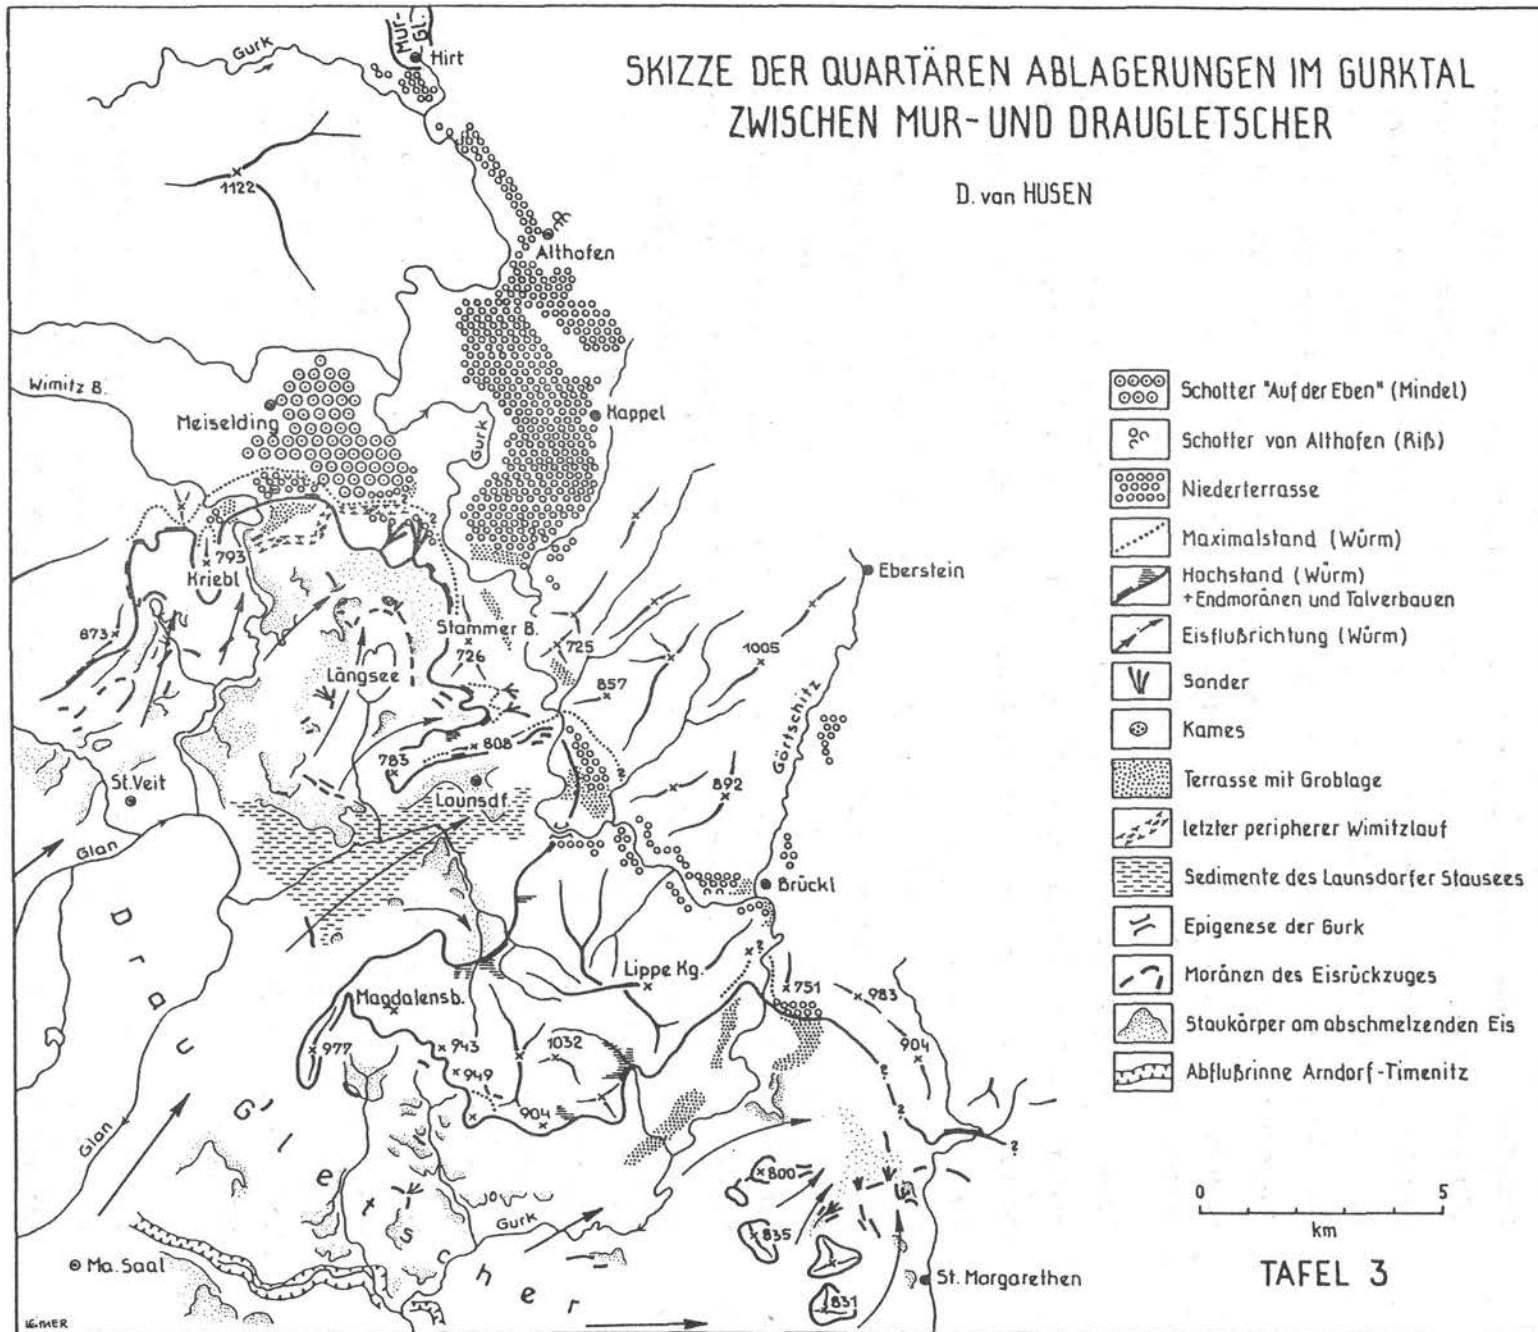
SKIZZE DER QUARTÄREN ABLAGERUNGEN IM GURKTAL ZWISCHEN MUR- UND DRAUGLETSCHER

D. van HUSEN

Gurk
Mur-Gl.
Hirt
1122
Althofen
Wimitz B.
Meiselding
Kappel
Gurk
793
Kriebl
873
Stammer B.
726
725
Längsee
857
1005
Eberstein
808
783
St. Veit
Launsdf.
892
Görtschitz
Glan
Brückl
Lippe Kg.
Magdalensb.
751
983
977
943
949
1032
904
904
Glan
D r a u G l e t s c h e r
Gurk
800
835
831
Ma. Saal
St. Margarethen
?

Schotter "Auf der Eben" (Mindel)
Schotter von Althofen (Riß)
Niederterrasse
Maximalstand (Würm)
Hochstand (Würm) + Endmoränen und Talverbauen
Eisflußrichtung (Würm)
Sander
Kames
Terrasse mit Groblage
letzter peripherer Wimitzlauf
Sedimente des Launsdorfer Stausees
Epigenese der Gurk
Moränen des Eisrückzuges
Staukörper am abschmelzenden Eis
Abflußrinne Arndorf-Timenitz

0 5
km

TAFEL 3

LEIMER